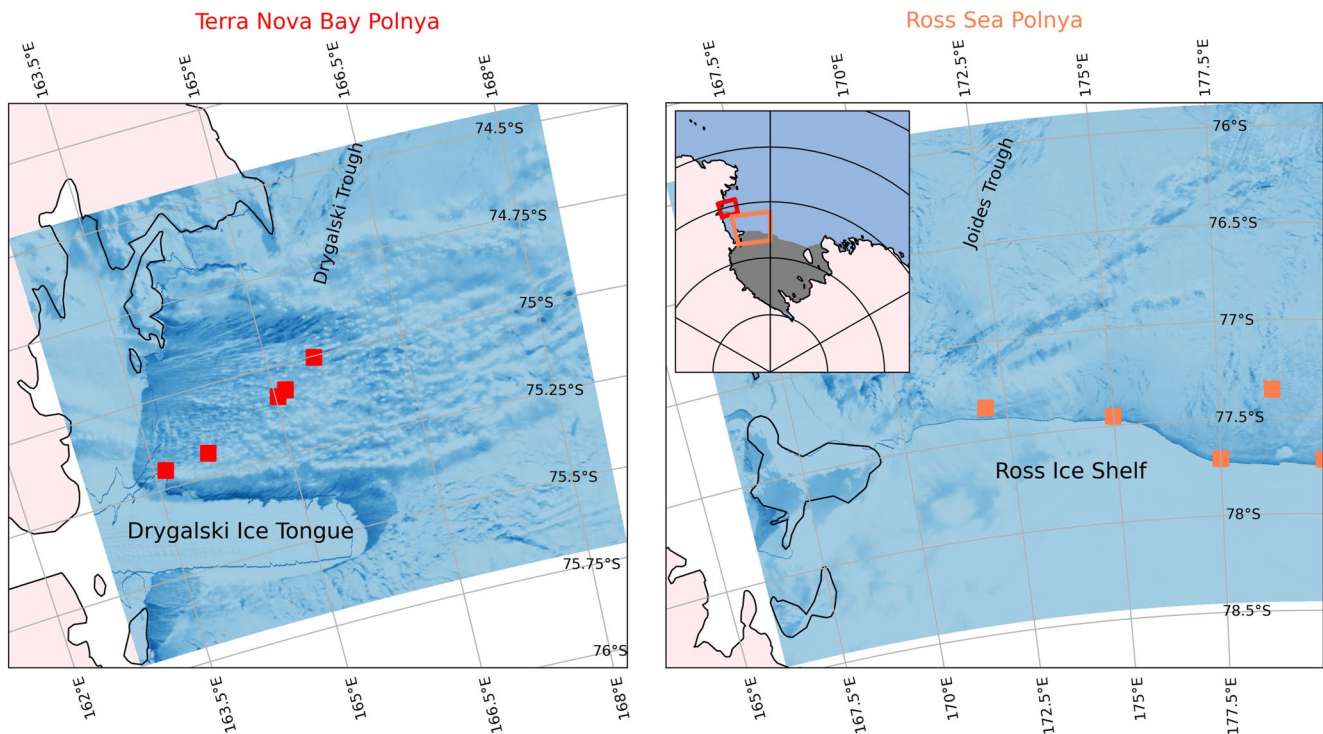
Terra Nova Bay Polnya

163.5°E
165°E
166.5°E
168°E

74.5°S
74.75°S
75°S
75.25°S
75.5°S
75.75°S
76°S

Drygalski Trough

Drygalski Ice Tongue

162°E
163.5°E
165°E
166.5°E
168°E

Ross Sea Polnya

167.5°E
170°E
172.5°E
175°E
177.5°E

76°S
76.5°S
77°S
77.5°S
78°S
78.5°S

Joides Trough

Ross Ice Shelf

165°E
167.5°E
170°E
172.5°E
175°E
177.5°E